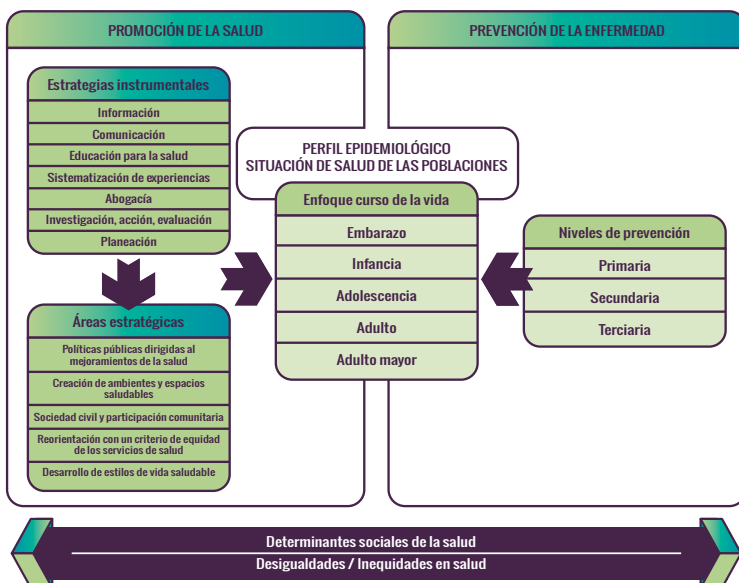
PROMOCIÓN DE LA SALUD

Estrategias instrumentales

Información

Comunicación

Educación para la salud

Sistematización de experiencias

Abogacía

Investigación, acción, evaluación

Planeación

Áreas estratégicas

Políticas públicas dirigidas al mejoramientos de la salud

Creación de ambientes y espacios saludables

Sociedad civil y participación comunitaria

Reorientación con un criterio de equidad de los servicios de salud

Desarrollo de estilos de vida saludable

PREVENCIÓN DE LA ENFERMEDAD

PERFIL EPIDEMIOLÓGICO
SITUACIÓN DE SALUD DE LAS POBLACIONES

Enfoque curso de la vida

Embarazo

Infancia

Adolescencia

Adulto

Adulto mayor

Niveles de prevención

Primaria

Secundaria

Terciaria

Determinantes sociales de la salud

Desigualdades / Inequidades en salud